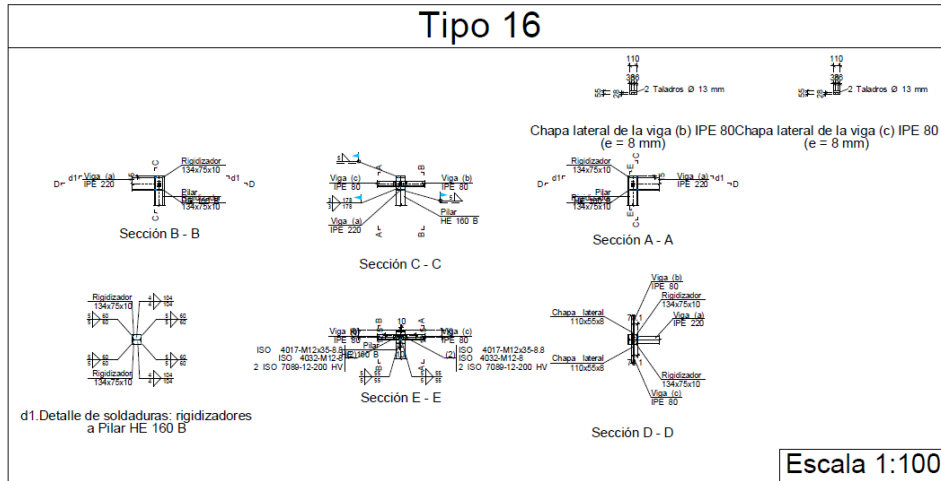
Tipo 16

110
386
2 Taladros Ø 13 mm

110
386
2 Taladros Ø 13 mm

Chapa lateral de la viga (b) IPE 80 (e = 8 mm)

Chapa lateral de la viga (c) IPE 80 (e = 8 mm)

D d1 Viga (a) IPE 220
Rigidizador 134x75x10
Pilar HE 160 B
134x75x10
d1 D
C C
Sección B - B

Viga (c) IPE 80
Viga (b) IPE 80
Viga (a) IPE 220
Pilar HE 160 B
A A B B
Sección C - C

D d1 Rigidizador 134x75x10
Pilar
Rigidizador 134x75x10
Viga (a) IPE 220
D
E E
Sección A - A

Rigidizador 134x75x10
Rigidizador 134x75x10
d1.Detalle de soldaduras: rigidizadores a Pilar HE 160 B

Viga (b) IPE 80
Viga (c) IPE 80
Pilar HE 160 B
ISO 4017-M12x35-8.8
ISO 4032-M12-8
2 ISO 7089-12-200 HV
(2) ISO 4017-M12x35-8.8
ISO 4032-M12-8
2 ISO 7089-12-200 HV
10
Sección E - E

Viga (b) IPE 80
Rigidizador 134x75x10
Chapa lateral 110x55x8
Viga (a) IPE 220
Chapa lateral 110x55x8
Rigidizador 134x75x10
Viga (c) IPE 80
Sección D - D

Escala 1:100